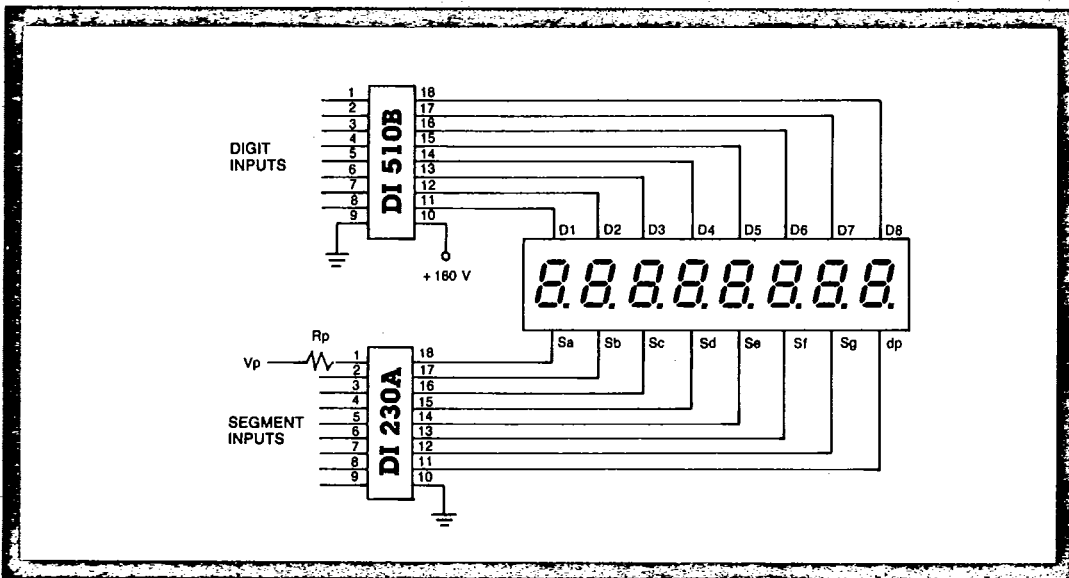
DIGIT INPUTS

1
2
3
4
5
6
7
8
9

DI 510B

18
17
16
15
14
13
12
11
10

+ 160 V

D1 D2 D3 D4 D5 D6 D7 D8

8.8.8.8.8.8.8.8.

Sa Sb Sc Sd Se Sf Sg dp

Rp

Vp

SEGMENT INPUTS

1
2
3
4
5
6
7
8
9

DI 230A

18
17
16
15
14
13
12
11
10